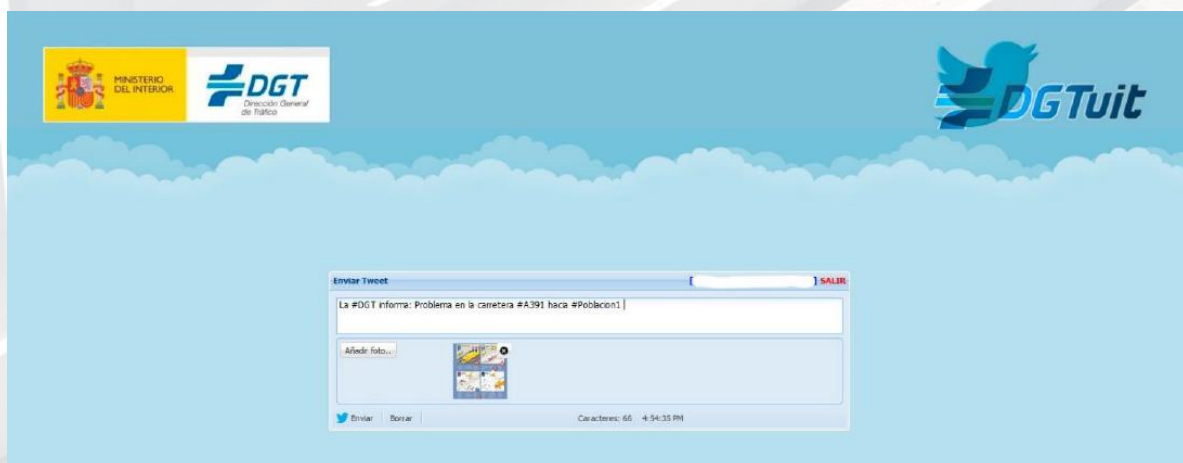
MINISTERIO DEL INTERIOR

DGT
Dirección General de Tráfico

DGTuit

Enviar Tweet
[ ] SALIR

La #DGT informa: Problema en la carretera #A391 haca #Poblacion1

Añadir foto...

Enviar | Borrar

Caracteres: 66 4:54:35 PM